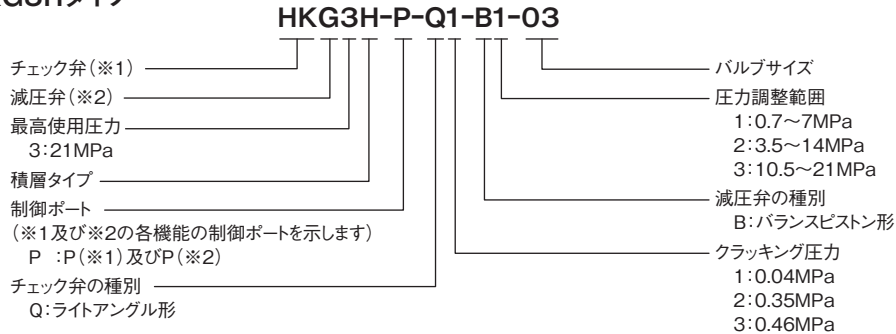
G3Hタイプ

HKG3H-P-Q1-B1-03

チェック弁（※1）

減圧弁（※2）

最高使用圧力
3:21MPa

積層タイプ

制御ポート
（※1及び※2の各機能の制御ポートを示します）
P ：P（※1）及びP（※2）

チェック弁の種別
Q：ライトアングル形

バルブサイズ

圧力調整範囲
1：0.7～7MPa
2：3.5～14MPa
3：10.5～21MPa

減圧弁の種別
B：バランスピストン形

クラッキング圧力
1：0.04MPa
2：0.35MPa
3：0.46MPa